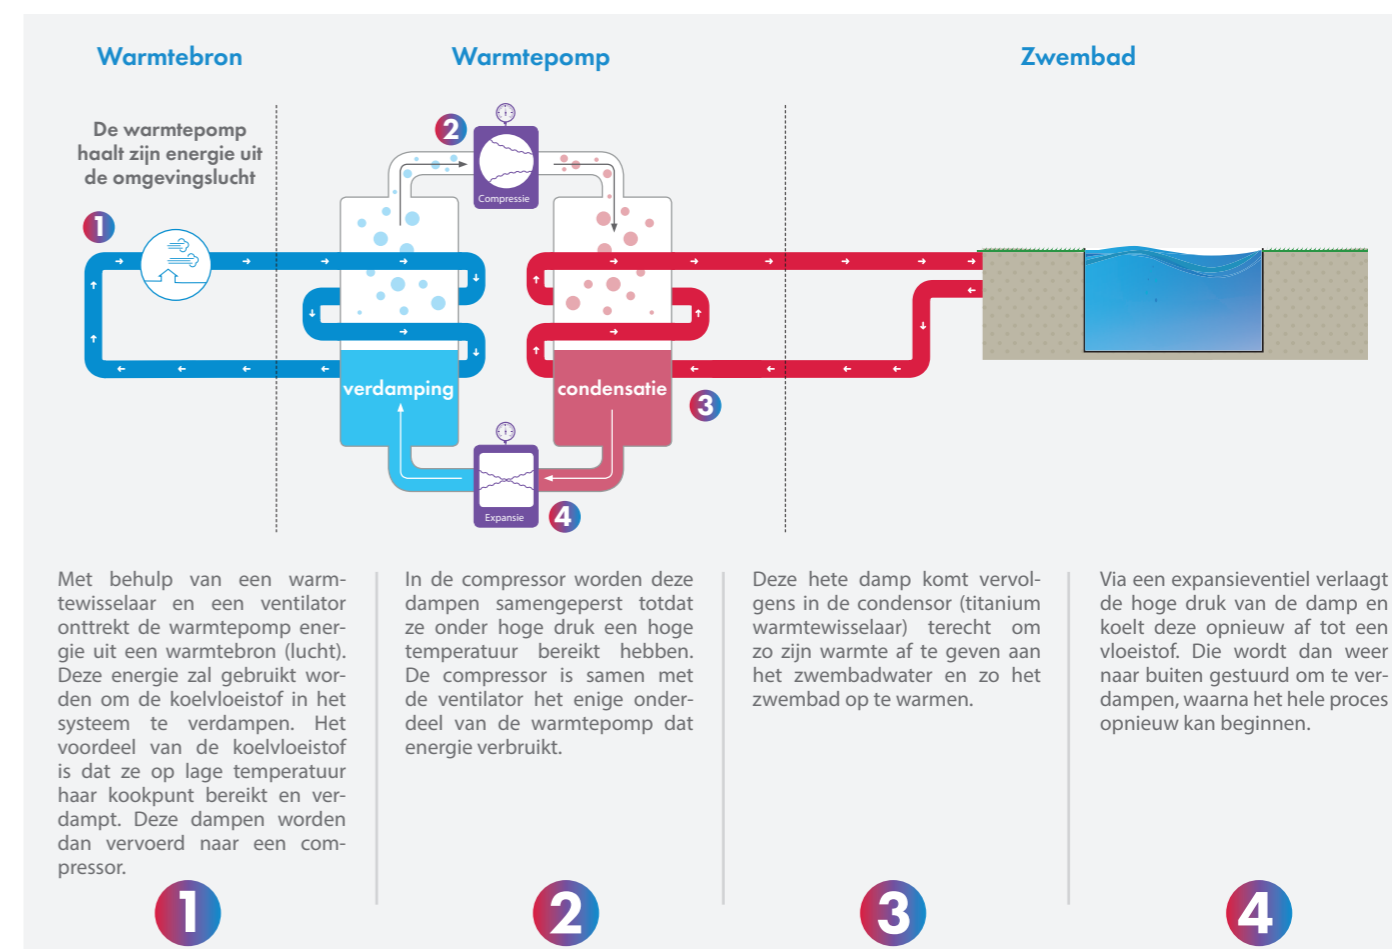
Warmtebron

Warmtepomp

Zwembad

De warmtepomp haalt zijn energie uit de omgevingslucht

1

2

Compressie

verdamping

condensatie

3

Expansie

4

Met behulp van een warmtewisselaar en een ventilator onttrekt de warmtepomp energie uit een warmtebron (lucht). Deze energie zal gebruikt worden om de koelvloeistof in het systeem te verdampen. Het voordeel van de koelvloeistof is dat ze op lage temperatuur haar kookpunt bereikt en verdampt. Deze dampen worden dan vervoerd naar een compressor.

In de compressor worden deze dampen samengeperst totdat ze onder hoge druk een hoge temperatuur bereikt hebben. De compressor is samen met de ventilator het enige onderdeel van de warmtepomp dat energie verbruikt.

Deze hete damp komt vervolgens in de condensor (titanium warmtewisselaar) terecht om zo zijn warmte af te geven aan het zwembadwater en zo het zwembad op te warmen.

Via een expansieventiel verlaagt de hoge druk van de damp en koelt deze opnieuw af tot een vloeistof. Die wordt dan weer naar buiten gestuurd om te verdampen, waarna het hele proces opnieuw kan beginnen.

1

2

3

4